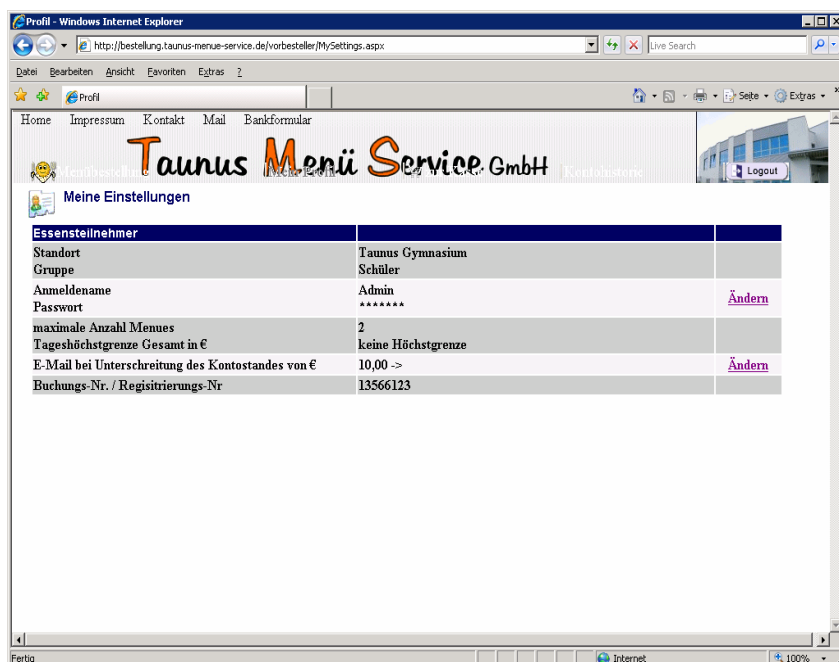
Profil - Windows Internet Explorer

http://bestellung.taunus-menue-service.de/vorbesteller/MySettings.aspx

Live Search

Datei Bearbeiten Ansicht Favoriten Extras ?

Profil

Seite Extras

Home Impressum Kontakt Mail Bankformular

Menübestellung Taunus Menü Service GmbH Mein Profil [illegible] Kontohistorie

Logout

Meine Einstellungen

| Essensteilnehmer | | |
|---|---|---|
| Standort<br>Gruppe | Taunus Gymnasium<br>Schüler | |
| Anmeldename<br>Passwort | Admin<br>******* | Ändern |
| maximale Anzahl Menues<br>Tageshöchstgrenze Gesamt in € | 2<br>keine Höchstgrenze | |
| E-Mail bei Unterschreitung des Kontostandes von € | 10,00 -> | Ändern |
| Buchungs-Nr. / Regisitrierungs-Nr | 13566123 | |

Fertig

Internet

100%